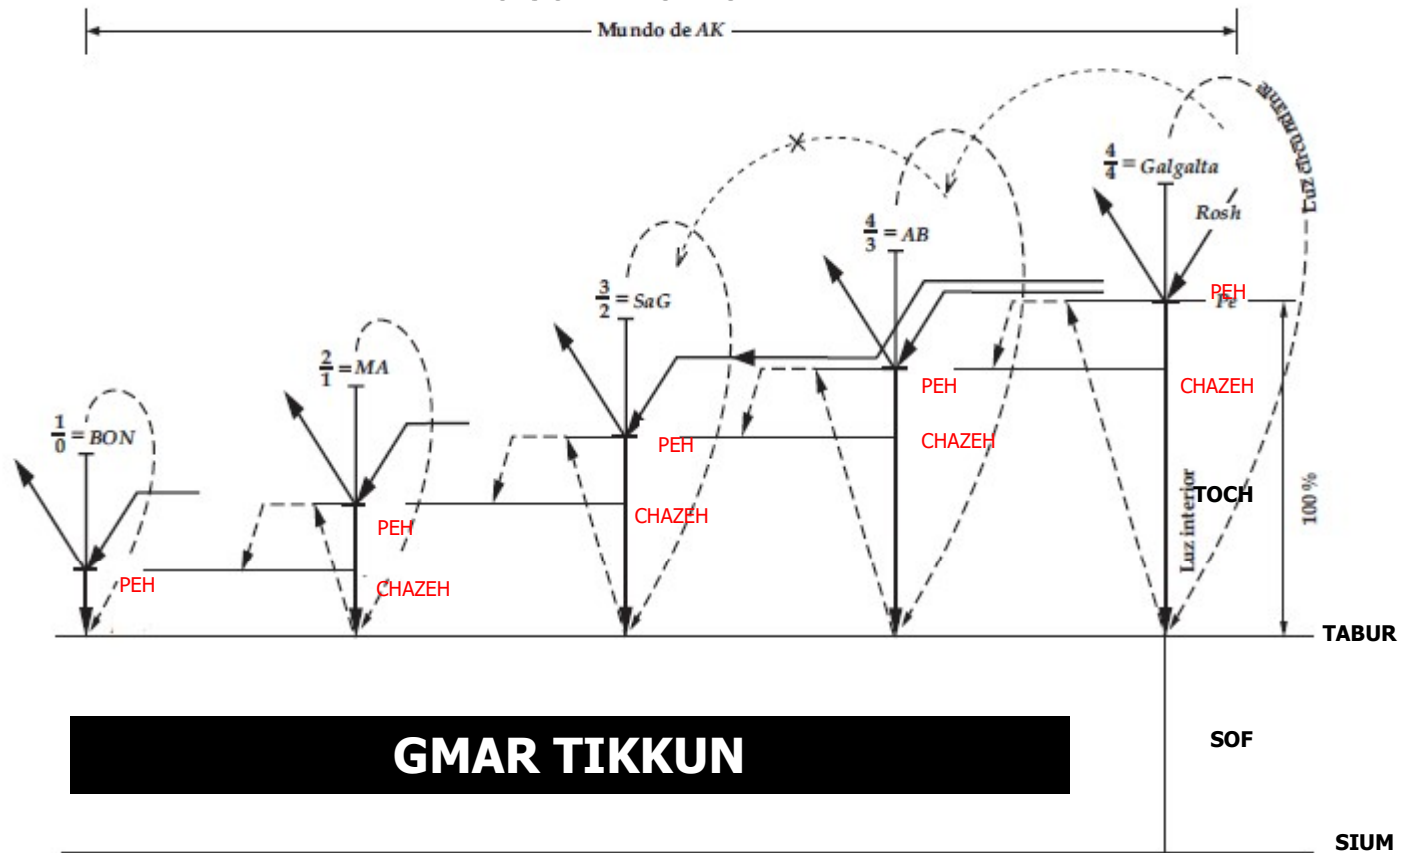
Mundo de AK

$\frac{4}{4}$ = Galgalta
Luz circundante
Rosh
PEH
Pe
CHAZEH
TOCH
Luz interior
100 %
TABUR
SOF
SIUM

$\frac{4}{3}$ = AB
PEH
CHAZEH

$\frac{3}{2}$ = SaG
PEH
CHAZEH

$\frac{2}{1}$ = MA
PEH
CHAZEH

$\frac{1}{0}$ = BON
PEH

GMAR TIKKUN